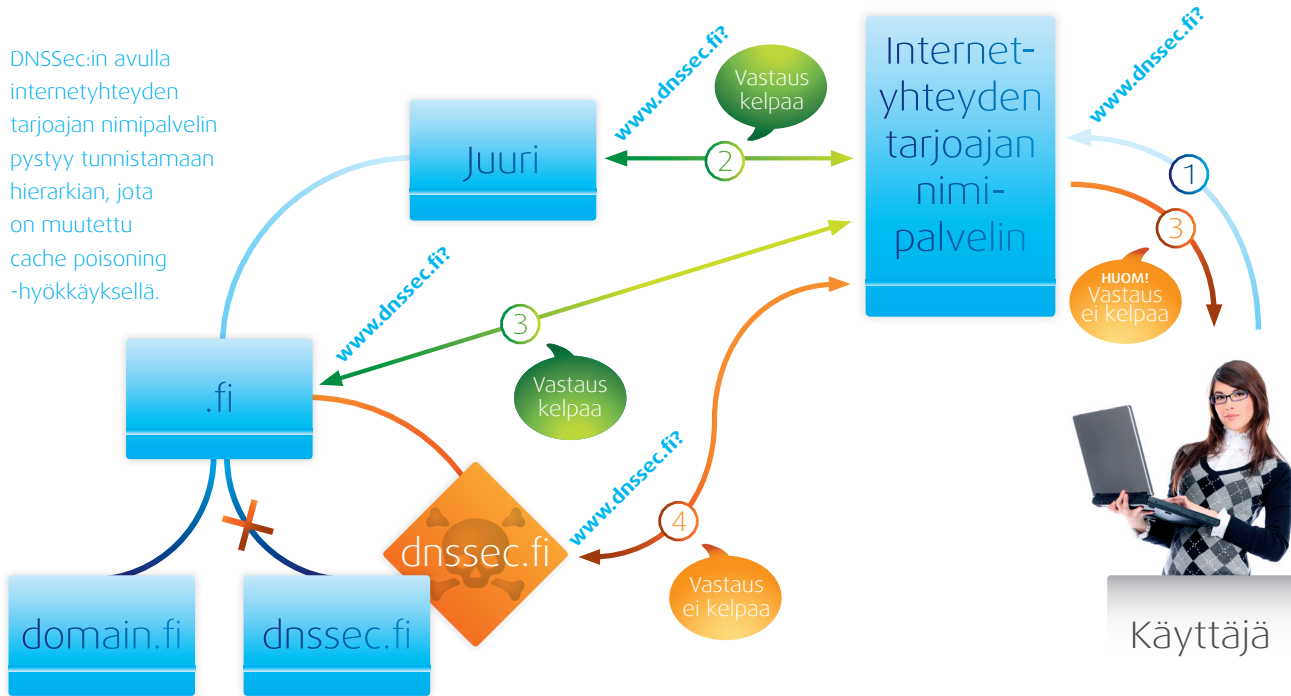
DNSSec:in avulla internetyhteyden tarjoajan nimipalvelin pystyy tunnistamaan hierarkian, jota on muutettu cache poisoning -hyökkäyksellä.

www.dnssec.fi?

Vastaus kelpaa

Juuri

2

Internet-yhteyden tarjoajan nimi-palvelin

www.dnssec.fi?

1

3

HUOM! Vastaus ei kelpaa

www.dnssec.fi?

3

Vastaus kelpaa

.fi

www.dnssec.fi?

4

dnssec.fi

Vastaus ei kelpaa

domain.fi

dnssec.fi

Käyttäjä